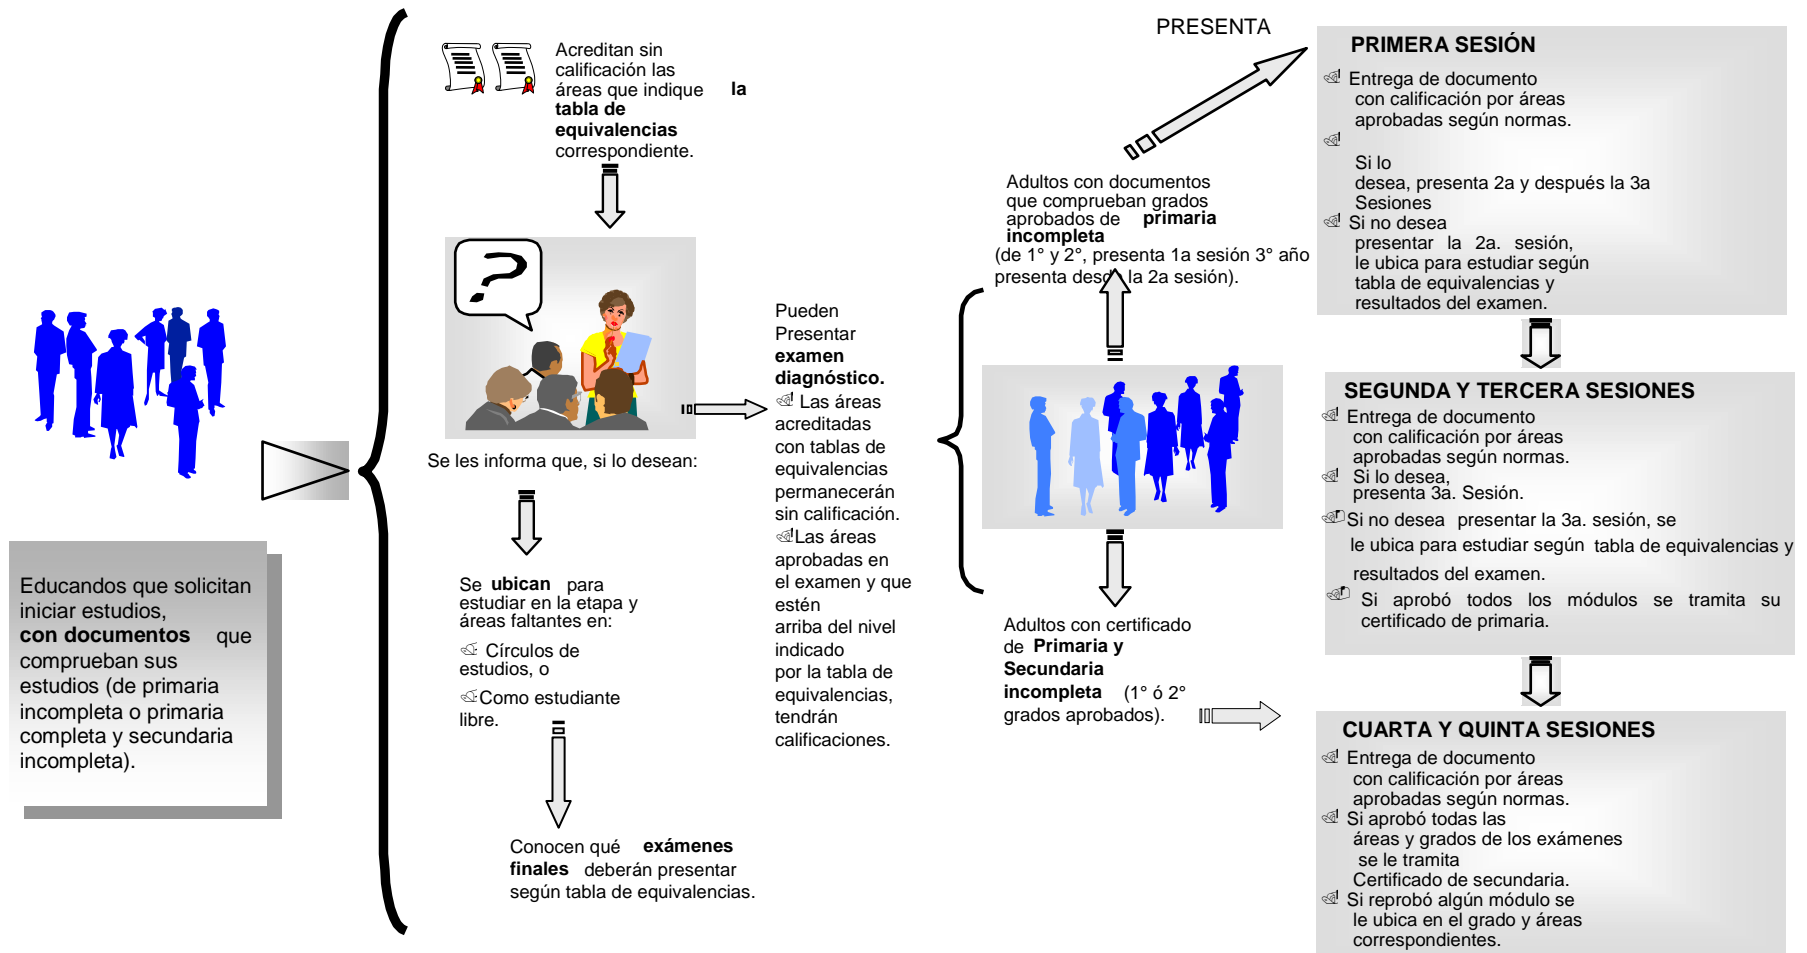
Educandos que solicitan iniciar estudios, **con documentos** que comprueban sus estudios (de primaria incompleta o primaria completa y secundaria incompleta).

Acreditan sin calificación las áreas que indique **la tabla de equivalencias** correspondiente.

Se les informa que, si lo desean:

Se **ubican** para estudiar en la etapa y áreas faltantes en:

Círculos de estudios, o

Como estudiante libre.

Conocen qué **exámenes finales** deberán presentar según tabla de equivalencias.

Pueden Presentar **examen diagnóstico.**

Las áreas acreditadas con tablas de equivalencias permanecerán sin calificación.

Las áreas aprobadas en el examen y que estén arriba del nivel indicado por la tabla de equivalencias, tendrán calificaciones.

PRESENTA

Adultos con documentos que comprueban grados aprobados de **primaria incompleta**
(de 1° y 2°, presenta 1a sesión 3° año presenta desde la 2a sesión).

Adultos con certificado de **Primaria y Secundaria incompleta** (1° ó 2° grados aprobados).

**PRIMERA SESIÓN**
Entrega de documento con calificación por áreas aprobadas según normas.
Si lo desea, presenta 2a y después la 3a Sesiones
Si no desea presentar la 2a. sesión, le ubica para estudiar según tabla de equivalencias y resultados del examen.

**SEGUNDA Y TERCERA SESIONES**
Entrega de documento con calificación por áreas aprobadas según normas.
Si lo desea, presenta 3a. Sesión.
Si no desea presentar la 3a. sesión, se le ubica para estudiar según tabla de equivalencias y resultados del examen.
Si aprobó todos los módulos se tramita su certificado de primaria.

**CUARTA Y QUINTA SESIONES**
Entrega de documento con calificación por áreas aprobadas según normas.
Si aprobó todas las áreas y grados de los exámenes se le tramita Certificado de secundaria.
Si reprobó algún módulo se le ubica en el grado y áreas correspondientes.